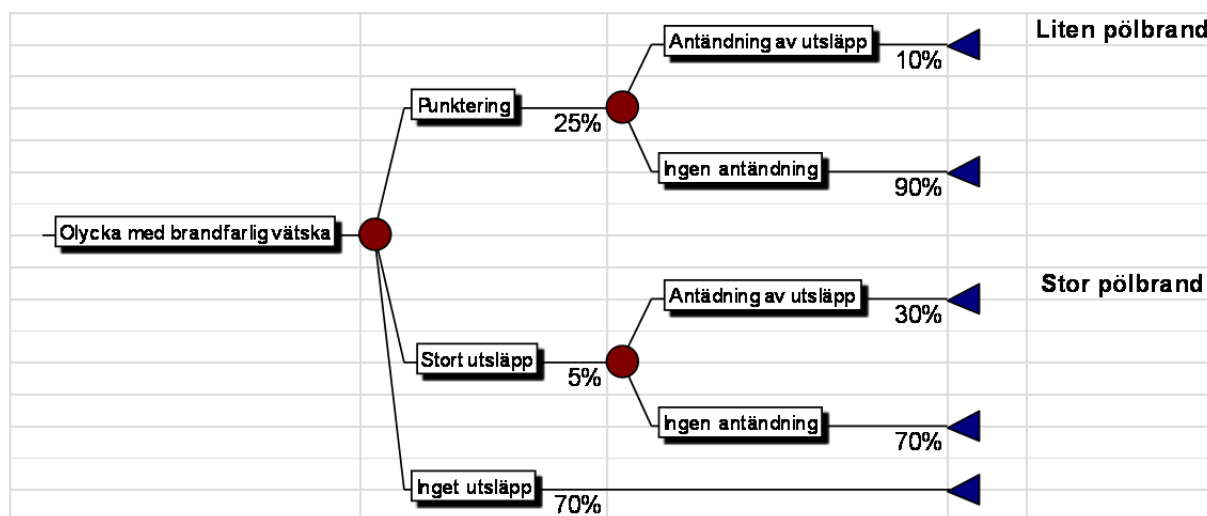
Olycka med brandfarlig vätska

Punktering
25%

Antändning av utsläpp
10%
Liten pölbrand

Ingen antändning
90%

Stort utsläpp
5%

Antädning av utsläpp
30%
Stor pölbrand

Ingen antändning
70%

Inget utsläpp
70%